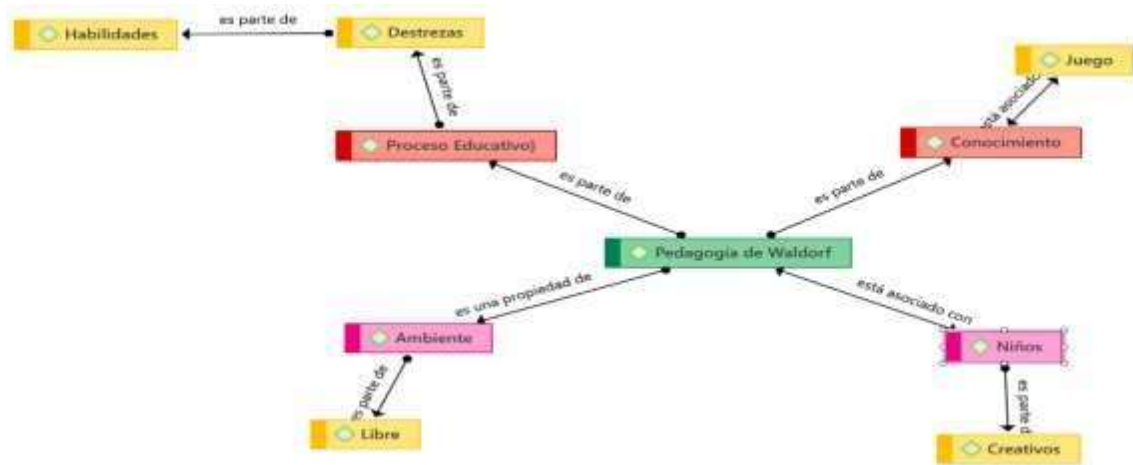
Habilidades
es parte de
Destrezas
es parte de
Juego
está asociado
Proceso Educativo)
Conocimiento
es parte de
es parte de
Pedagogía de Waldorf
es una propiedad de
está asociado con
Ambiente
Niños
es parte de
es parte d
Libre
Creativos